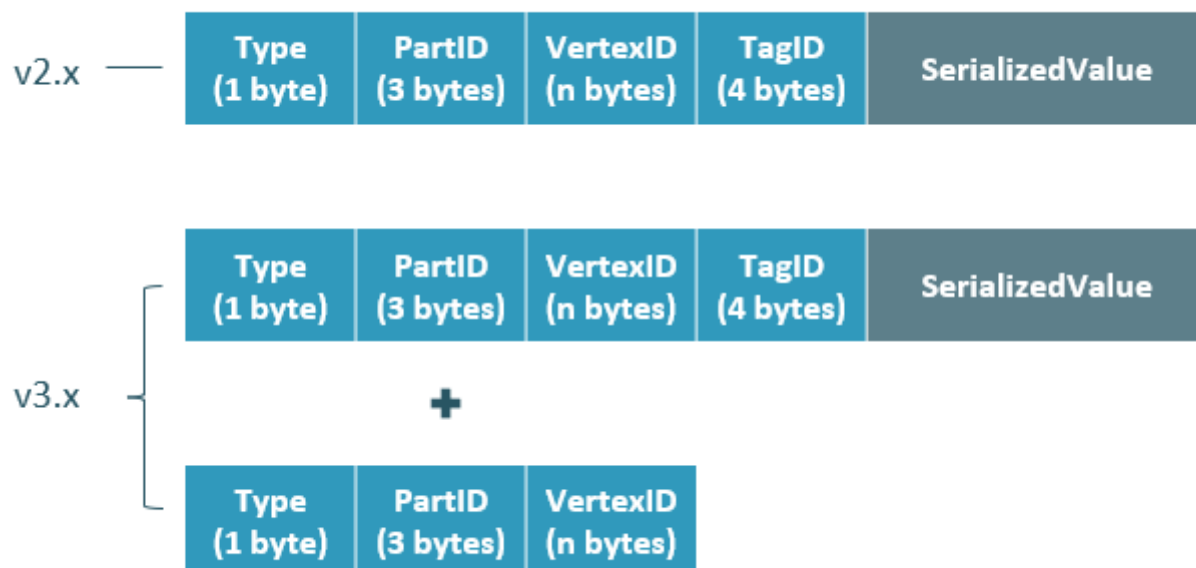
v2.x

| Type (1 byte) | PartID (3 bytes) | VertexID (n bytes) | TagID (4 bytes) | SerializedValue |
|---|---|---|---|---|

v3.x

| Type (1 byte) | PartID (3 bytes) | VertexID (n bytes) | TagID (4 bytes) | SerializedValue |
|---|---|---|---|---|

+

| Type (1 byte) | PartID (3 bytes) | VertexID (n bytes) |
|---|---|---|